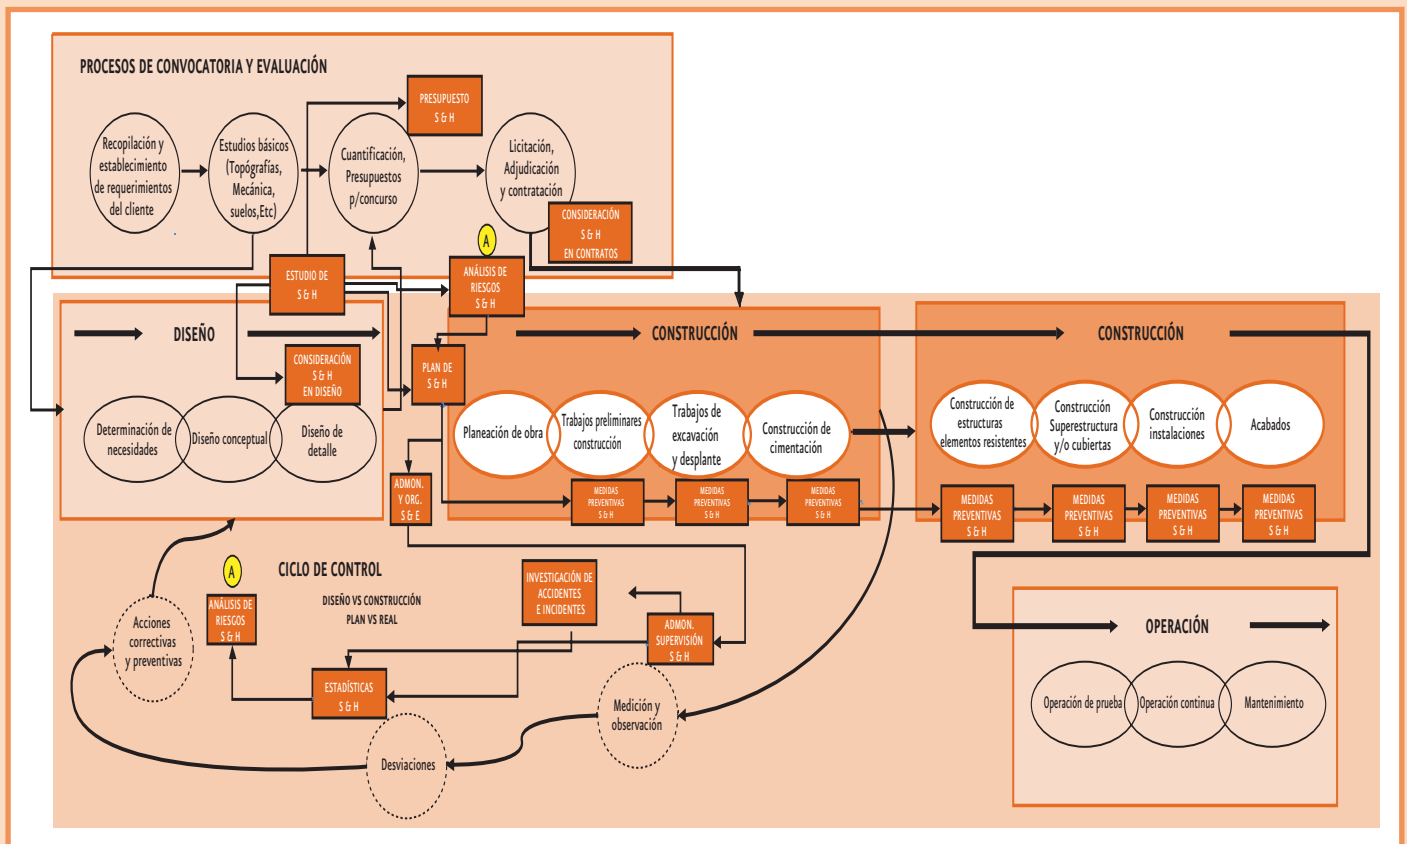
PROCESOS DE CONVOCATORIA Y EVALUACIÓN

Recopilación y establecimiento de requerimientos del cliente

Estudios básicos (Topográfías, Mecánica, suelos,Etc)

PRESUPUESTO S & H

Cuantificación, Presupuestos p/concurso

Licitación, Adjudicación y contratación

CONSIDERACIÓN S & H EN CONTRATOS

A

ESTUDIO DE S & H

ANÁLISIS DE RIESGOS S & H

DISEÑO

CONSIDERACIÓN S & H EN DISEÑO

Determinación de necesidades

Diseño conceptual

Diseño de detalle

PLAN DE S & H

CONSTRUCCIÓN

Planeación de obra

Trabajos preliminares construcción

Trabajos de excavación y desplante

Construcción de cimentación

ADMON. Y ORG. S & E

MEDIDAS PREVENTIVAS S & H

MEDIDAS PREVENTIVAS S & H

MEDIDAS PREVENTIVAS S & H

CONSTRUCCIÓN

Construcción de estructuras elementos resistentes

Construcción Superestructura y/o cubiertas

Construcción instalaciones

Acabados

MEDIDAS PREVENTIVAS S & H

MEDIDAS PREVENTIVAS S & H

MEDIDAS PREVENTIVAS S & H

MEDIDAS PREVENTIVAS S & H

CICLO DE CONTROL

DISEÑO VS CONSTRUCCIÓN
PLAN VS REAL

A

ANÁLISIS DE RIESGOS S & H

Acciones correctivas y preventivas

INVESTIGACIÓN DE ACCIDENTES E INCIDENTES

ADMON. SUPERVISIÓN S & H

ESTADÍSTICAS S & H

Medición y observación

Desviaciones

OPERACIÓN

Operación de prueba

Operación continua

Mantenimiento